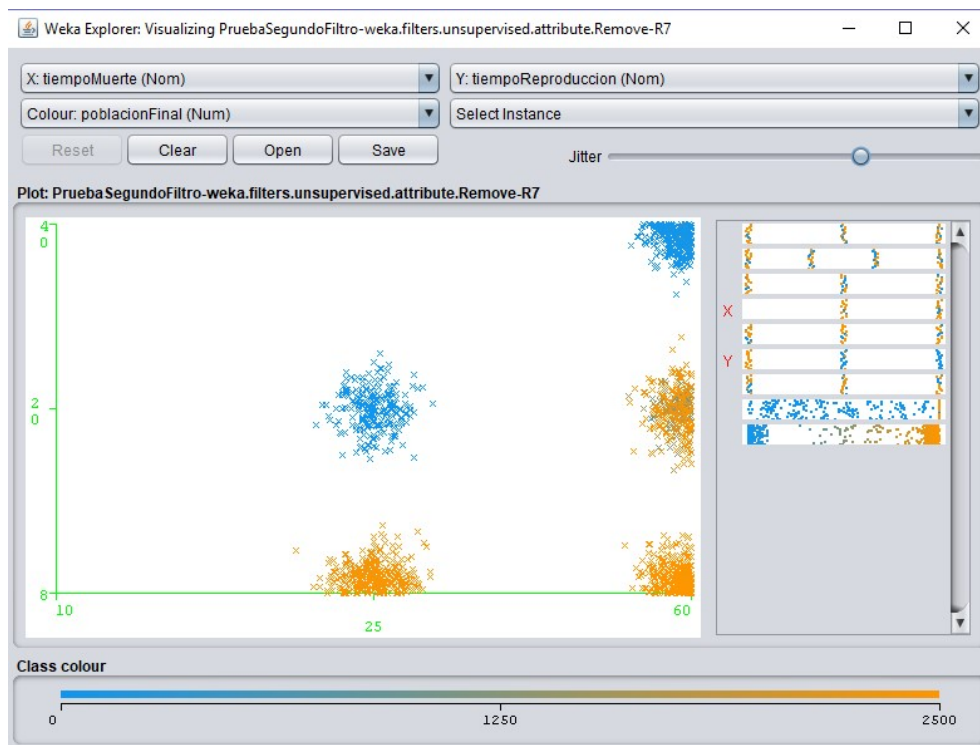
Weka Explorer: Visualizing PruebaSegundoFiltro-weka.filters.unsupervised.attribute.Remove-R7

X: tiempoMuerte (Nom)
Y: tiempoReproduccion (Nom)
Colour: poblacionFinal (Num)
Select Instance
Reset
Clear
Open
Save
Jitter

Plot: PruebaSegundoFiltro-weka.filters.unsupervised.attribute.Remove-R7

40
20
8
10
25
60

X
Y

Class colour
0
1250
2500